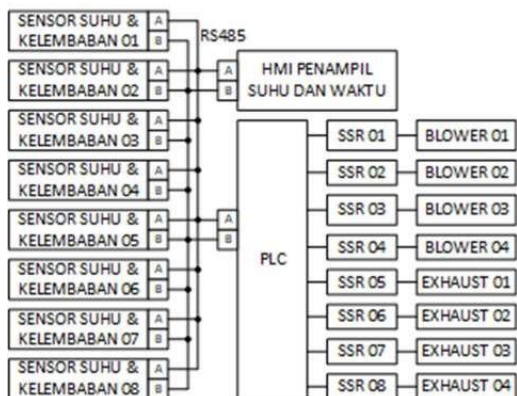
SENSOR SUHU & KELEMBABAN 01 A B

RS485

SENSOR SUHU & KELEMBABAN 02 A B

A B HMI PENAMPIL SUHU DAN WAKTU

SENSOR SUHU & KELEMBABAN 03 A B

SENSOR SUHU & KELEMBABAN 04 A B

SENSOR SUHU & KELEMBABAN 05 A B

A B

PLC

SENSOR SUHU & KELEMBABAN 06 A B

SENSOR SUHU & KELEMBABAN 07 A B

SENSOR SUHU & KELEMBABAN 08 A B

SSR 01 BLOWER 01

SSR 02 BLOWER 02

SSR 03 BLOWER 03

SSR 04 BLOWER 04

SSR 05 EXHAUST 01

SSR 06 EXHAUST 02

SSR 07 EXHAUST 03

SSR 08 EXHAUST 04